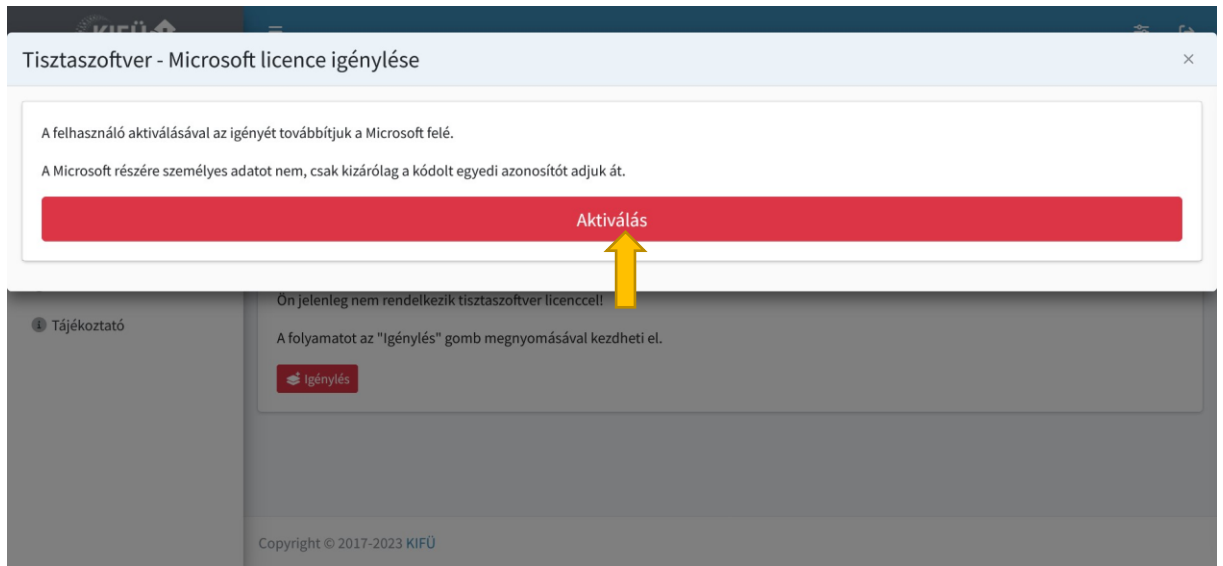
KIFÜ

Tisztaszoftver - Microsoft licence igénylése

×

A felhasználó aktiválásával az igényét továbbítjuk a Microsoft felé.

A Microsoft részére személyes adatot nem, csak kizárólag a kódolt egyedi azonosítót adjuk át.

Aktiválás

Tájékoztató

Ön jelenleg nem rendelkezik tisztaszoftver licenccel!

A folyamatot az "Igénylés" gomb megnyomásával kezdheti el.

Igénylés

Copyright © 2017-2023 KIFÜ